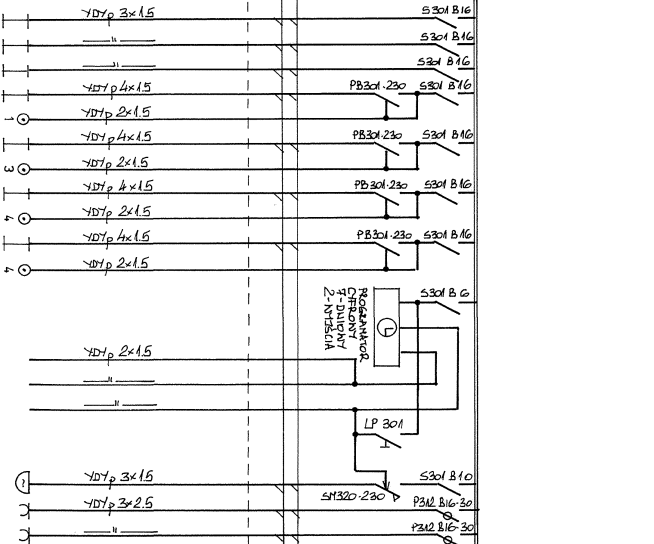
YDYp 3×1.5
S301 B16
"
S301 B16
"
S301 B16
YDYp 4×1.5
PB301-230
S301 B16
1
YDYp 2×1.5
YDYp 4×1.5
PB301-230
S301 B16
3
YDYp 2×1.5
YDYp 4×1.5
PB301-230
S301 B16
4
YDYp 2×1.5
YDYp 4×1.5
PB301-230
S301 B16
4
YDYp 2×1.5
PROGRAMATOR CYFROWY 7-DNIOWY 2-MYSCIA
S301 B6
YDYp 2×1.5
"
"
LP 301
YDYp 3×1.5
S301 B10
SM320-230
YDYp 3×2.5
P312 B16-30
"
P312 B16-30